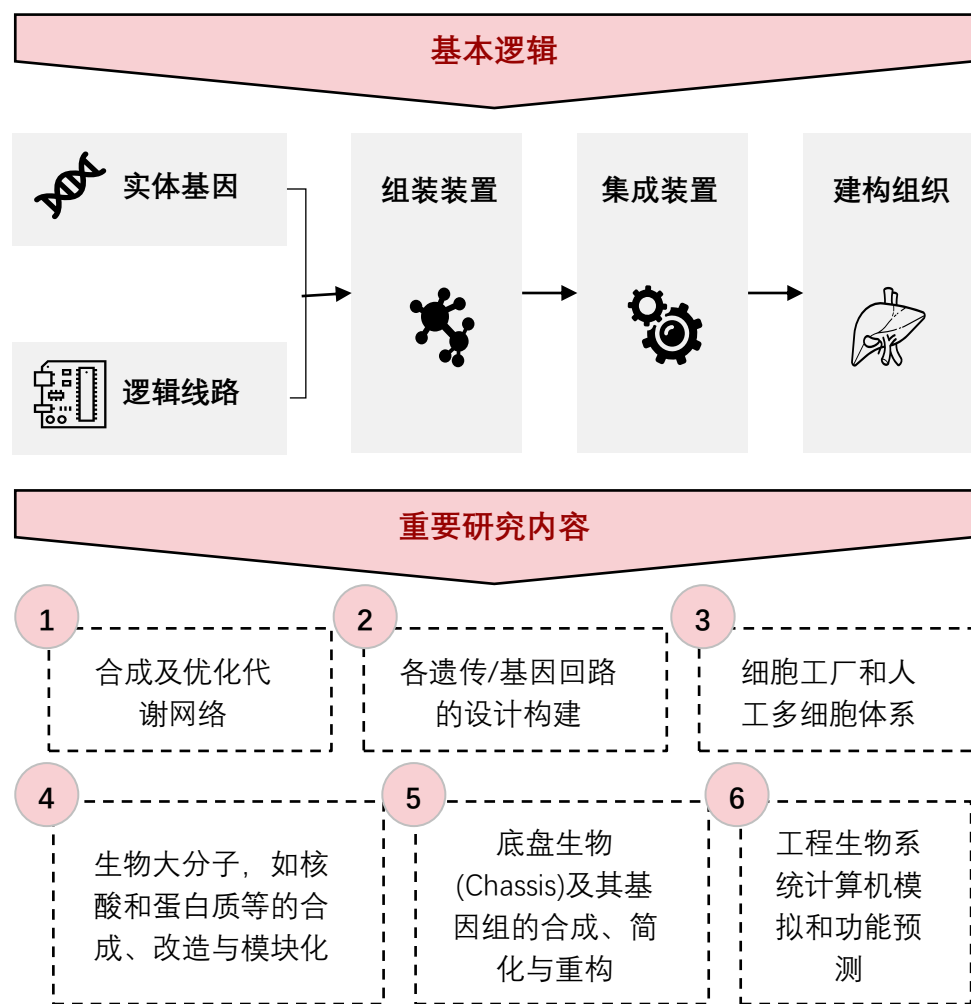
基本逻辑

实体基因

逻辑线路

组装装置

集成装置

建构组织

重要研究内容

1
合成及优化代谢网络

2
各遗传/基因回路的设计构建

3
细胞工厂和人工多细胞体系

4
生物大分子，如核酸和蛋白质等的合成、改造与模块化

5
底盘生物(Chassis)及其基因组的合成、简化与重构

6
工程生物系统计算机模拟和功能预测